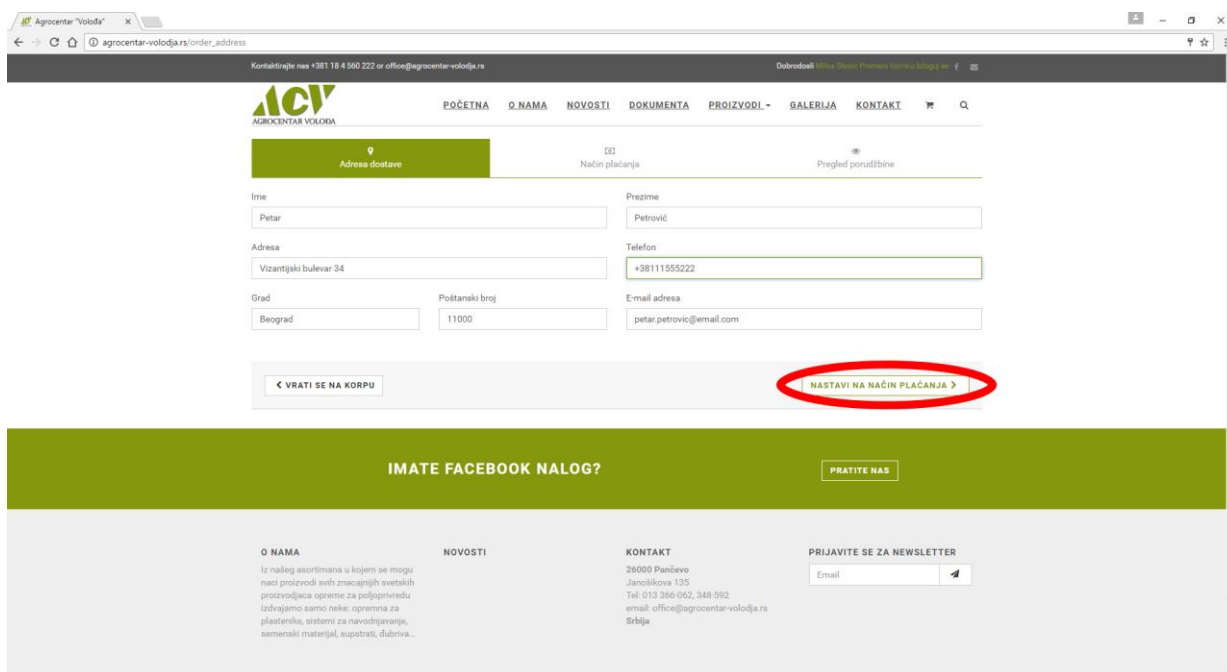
Agrocentar "Vološa"

agrocentar-volodja.rs/order_address

Kontaktirajte nas +381 18 4 560 222 or office@agrocentar-volodja.rs

Dobrodošli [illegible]

AGROCENTAR VOLODA

POČETNA O NAMA NOVOSTI DOKUMENTA PROIZVODI GALERIJA KONTAKT

Adresa dostave

Način plaćanja

Pregled porudžbine

Ime
Petar

Prezime
Petrović

Adresa
Vizantijski bulevar 34

Telefon
+38111555222

Grad
Beograd

Poštanski broj
11000

E-mail adresa
petar.petrovic@email.com

< VRATI SE NA KORPU

NASTAVI NA NAČIN PLAĆANJA >

IMATE FACEBOOK NALOG?

PRATITE NAS

O NAMA

Iz našeg asortimana u kojem se mogu naci proizvodi svih znacajnijih svetskih proizvodjaca opreme za poljoprivredu izdvajamo samo neke: opremna za plastenike, sistemi za navodnjavanje, semenski materijal, supstrati, dubriva...

NOVOSTI

KONTAKT

26000 Pančevo
Janošikova 135
Tel: 013 366-062, 348-592
email: office@agrocentar-volodja.rs
Srbija

PRIJAVITE SE ZA NEWSLETTER

Email